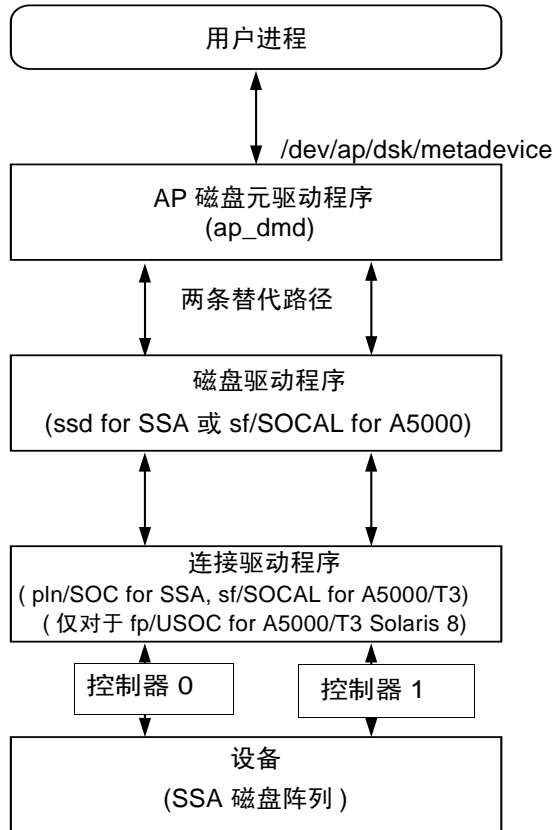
用户进程

/dev/ap/dsk/metadevice

AP 磁盘元驱动程序
(ap_dmd)

两条替代路径

磁盘驱动程序
(ssd for SSA 或 sf/SOCAL for A5000)

连接驱动程序
( pln/SOC for SSA, sf/SOCAL for A5000/T3)
( 仅对于 fp/USOC for A5000/T3 Solaris 8)

控制器 0

控制器 1

设备
(SSA 磁盘阵列 )